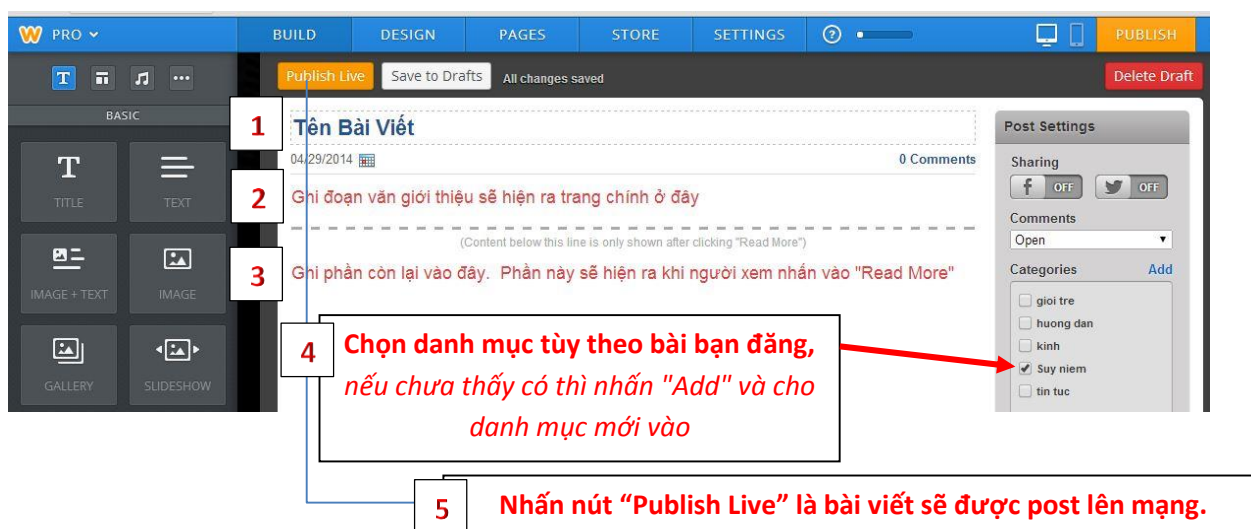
PRO

BUILD DESIGN PAGES STORE SETTINGS

PUBLISH

BASIC

TITLE TEXT

IMAGE + TEXT IMAGE

GALLERY SLIDESHOW

Publish Live Save to Drafts All changes saved

Delete Draft

1

Tên Bài Viết

04/29/2014

0 Comments

2

Ghi đoạn văn giới thiệu sẽ hiện ra trang chính ở đây

(Content below this line is only shown after clicking "Read More")

3

Ghi phần còn lại vào đây. Phần này sẽ hiện ra khi người xem nhấn vào "Read More"

Post Settings

Sharing

OFF OFF

Comments

Open

Categories Add

gioi tre

huong dan

kinh

Suy niem

tin tuc

4

Chọn danh mục tùy theo bài bạn đăng, nếu chưa thấy có thì nhấn "Add" và cho danh mục mới vào

5

Nhấn nút "Publish Live" là bài viết sẽ được post lên mạng.